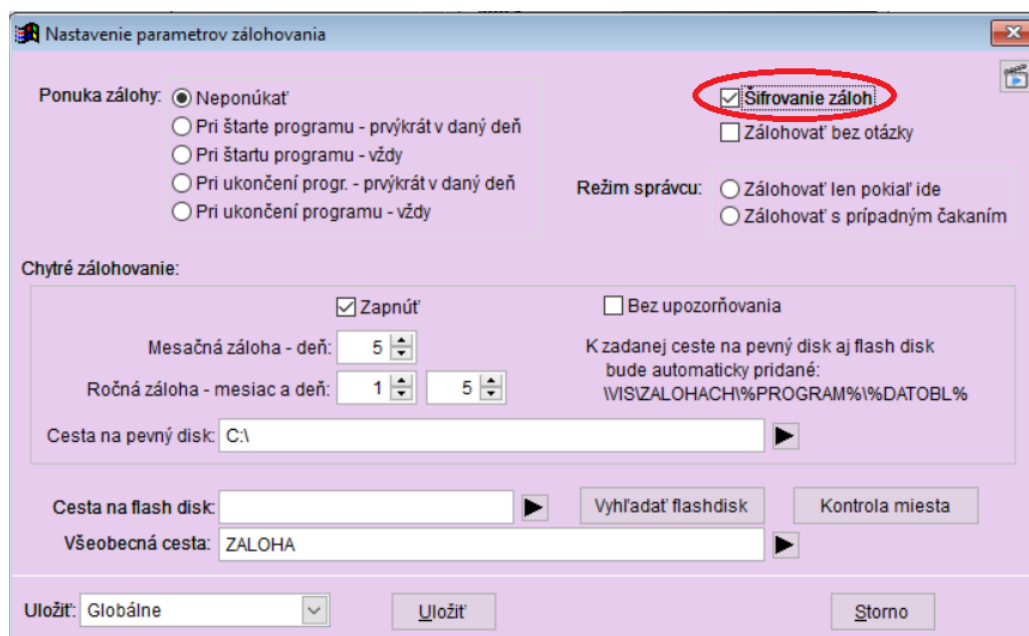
Nastavenie parametrov zálohovania

Ponuka zálohy: Neponúkať
Pri štarte programu - prvýkrát v daný deň
Pri štartu programu - vždy
Pri ukončení progr. - prvýkrát v daný deň
Pri ukončení programu - vždy

Šifrovanie záloh
Zálohovať bez otázky

Režim správcu: Zálohovať len pokiaľ ide
Zálohovať s prípadným čakaním

Chytré zálohovanie:

Zapnúť
Bez upozorňovania

Mesačná záloha - deň: 5
Ročná záloha - mesiac a deň: 1 5

K zadanej ceste na pevný disk aj flash disk bude automaticky pridané:
\VIS\ZALOHACH\%PROGRAM%\%DATOBL%

Cesta na pevný disk: C:\

Cesta na flash disk:
Vyhľadať flashdisk
Kontrola miesta
Všeobecná cesta: ZALOHA

Uložiť: Globálne
Uložiť
Storno